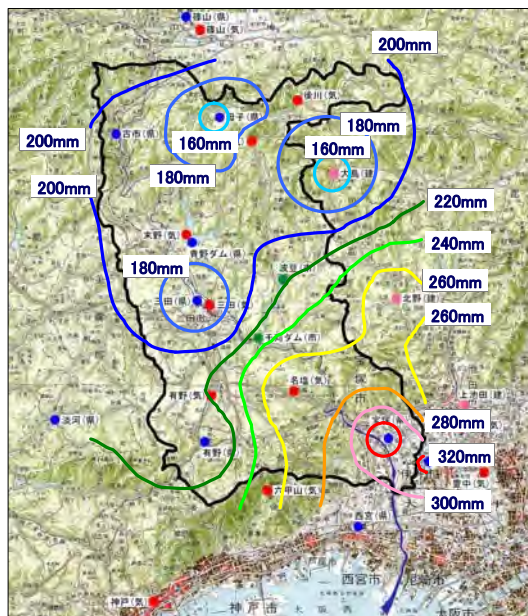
篠山(県)
篠山(気)
200mm
後川(気)
200mm
160mm
180mm
160mm
180mm
200mm
大鳥(建)
220mm
240mm
末野(気)
青野ダム(県)
180mm
道場(気)
260mm
三田(県)
三田(気)
北野(建)
千苅ダム(市)
260mm
有野(気)
名塩(気)
上池田(建)
淡河(県)
280mm
有野(県)
320mm
豊中(気)
六甲山(気)
300mm
西宮(県)
西宮市
尼崎市
神戸(気)
神戸市
大阪市